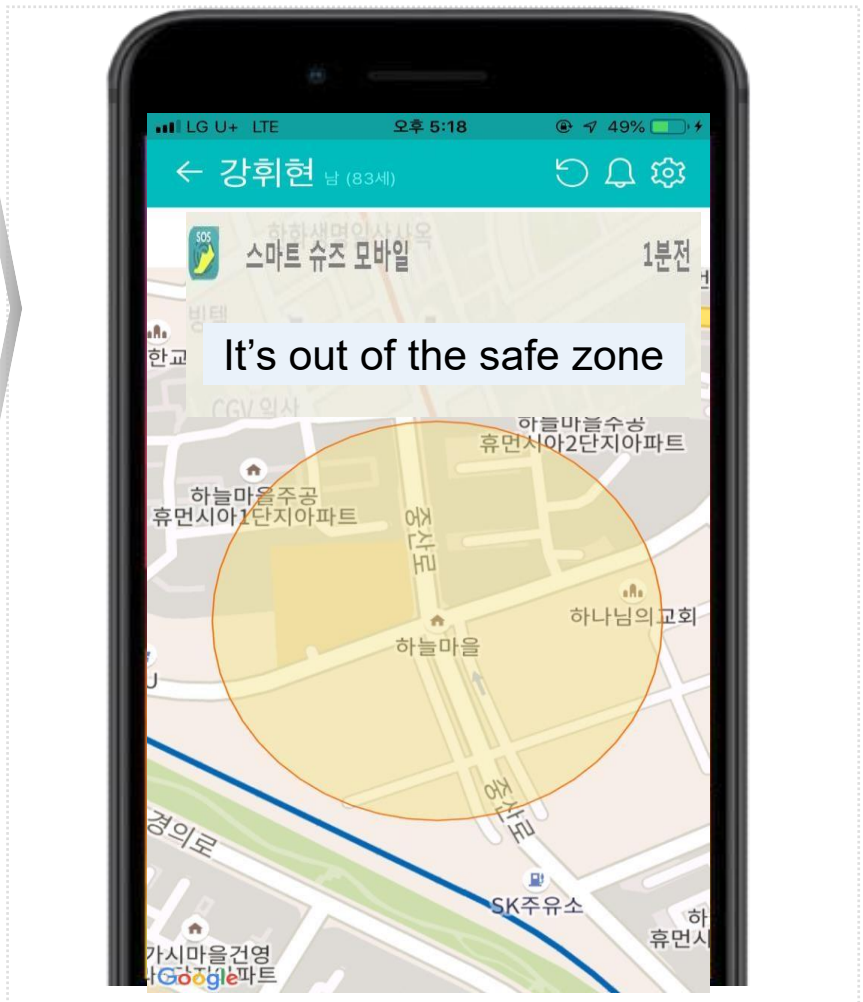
LG U+ LTE 오후 5:18 49%

← 강휘현 남 (83세)

SOS
스마트 슈즈 모바일 1분전

It’s out of the safe zone

한교
빌텍
CGV 일산
하늘마을주공 휴먼시아2단지아파트
하늘마을주공 휴먼시아1단지아파트
중산로
하나님의교회
하늘마을
중산로
경의로
SK주유소
하 휴먼시
가시마을건영 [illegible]파트
Google